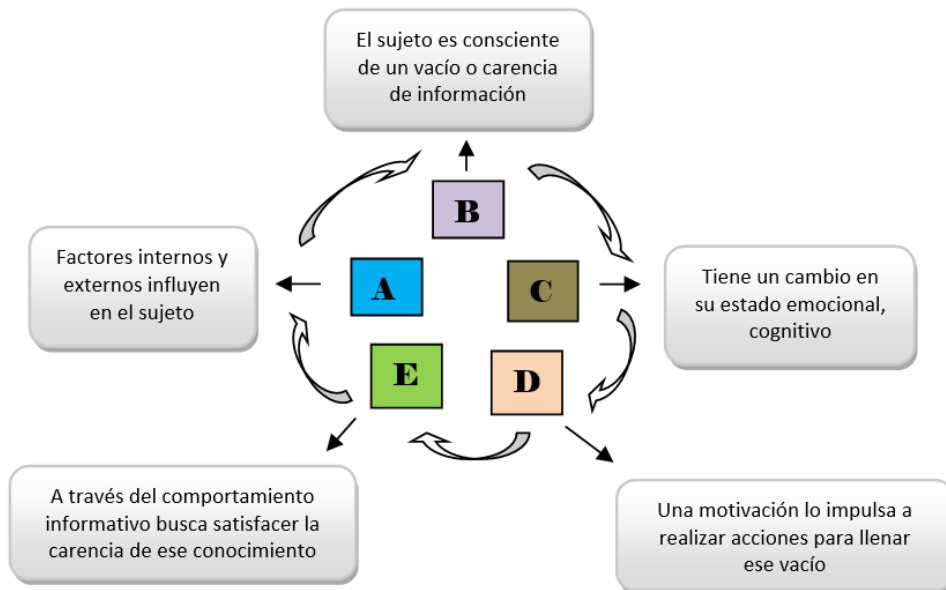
El sujeto es consciente de un vacío o carencia de información

B

Factores internos y externos influyen en el sujeto

A

C

Tiene un cambio en su estado emocional, cognitivo

E

D

A través del comportamiento informativo busca satisfacer la carencia de ese conocimiento

Una motivación lo impulsa a realizar acciones para llenar ese vacío